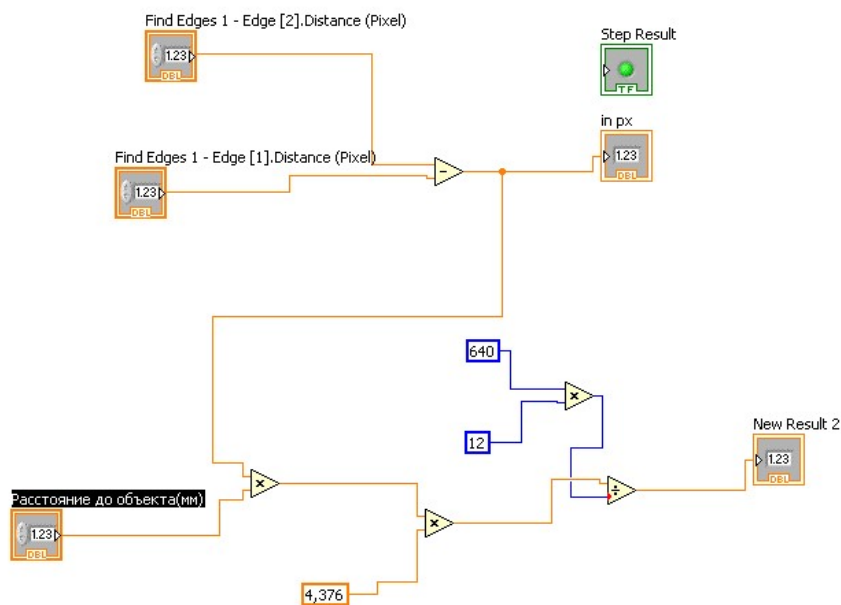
Find Edges 1 - Edge [2].Distance (Pixel)
1.23
DBL

Step Result
TF

Find Edges 1 - Edge [1].Distance (Pixel)
1.23
DBL

in px
1.23
DBL

640

12

New Result 2
1.23
DBL

Расстояние до объекта(мм)
1.23
DBL

4,376